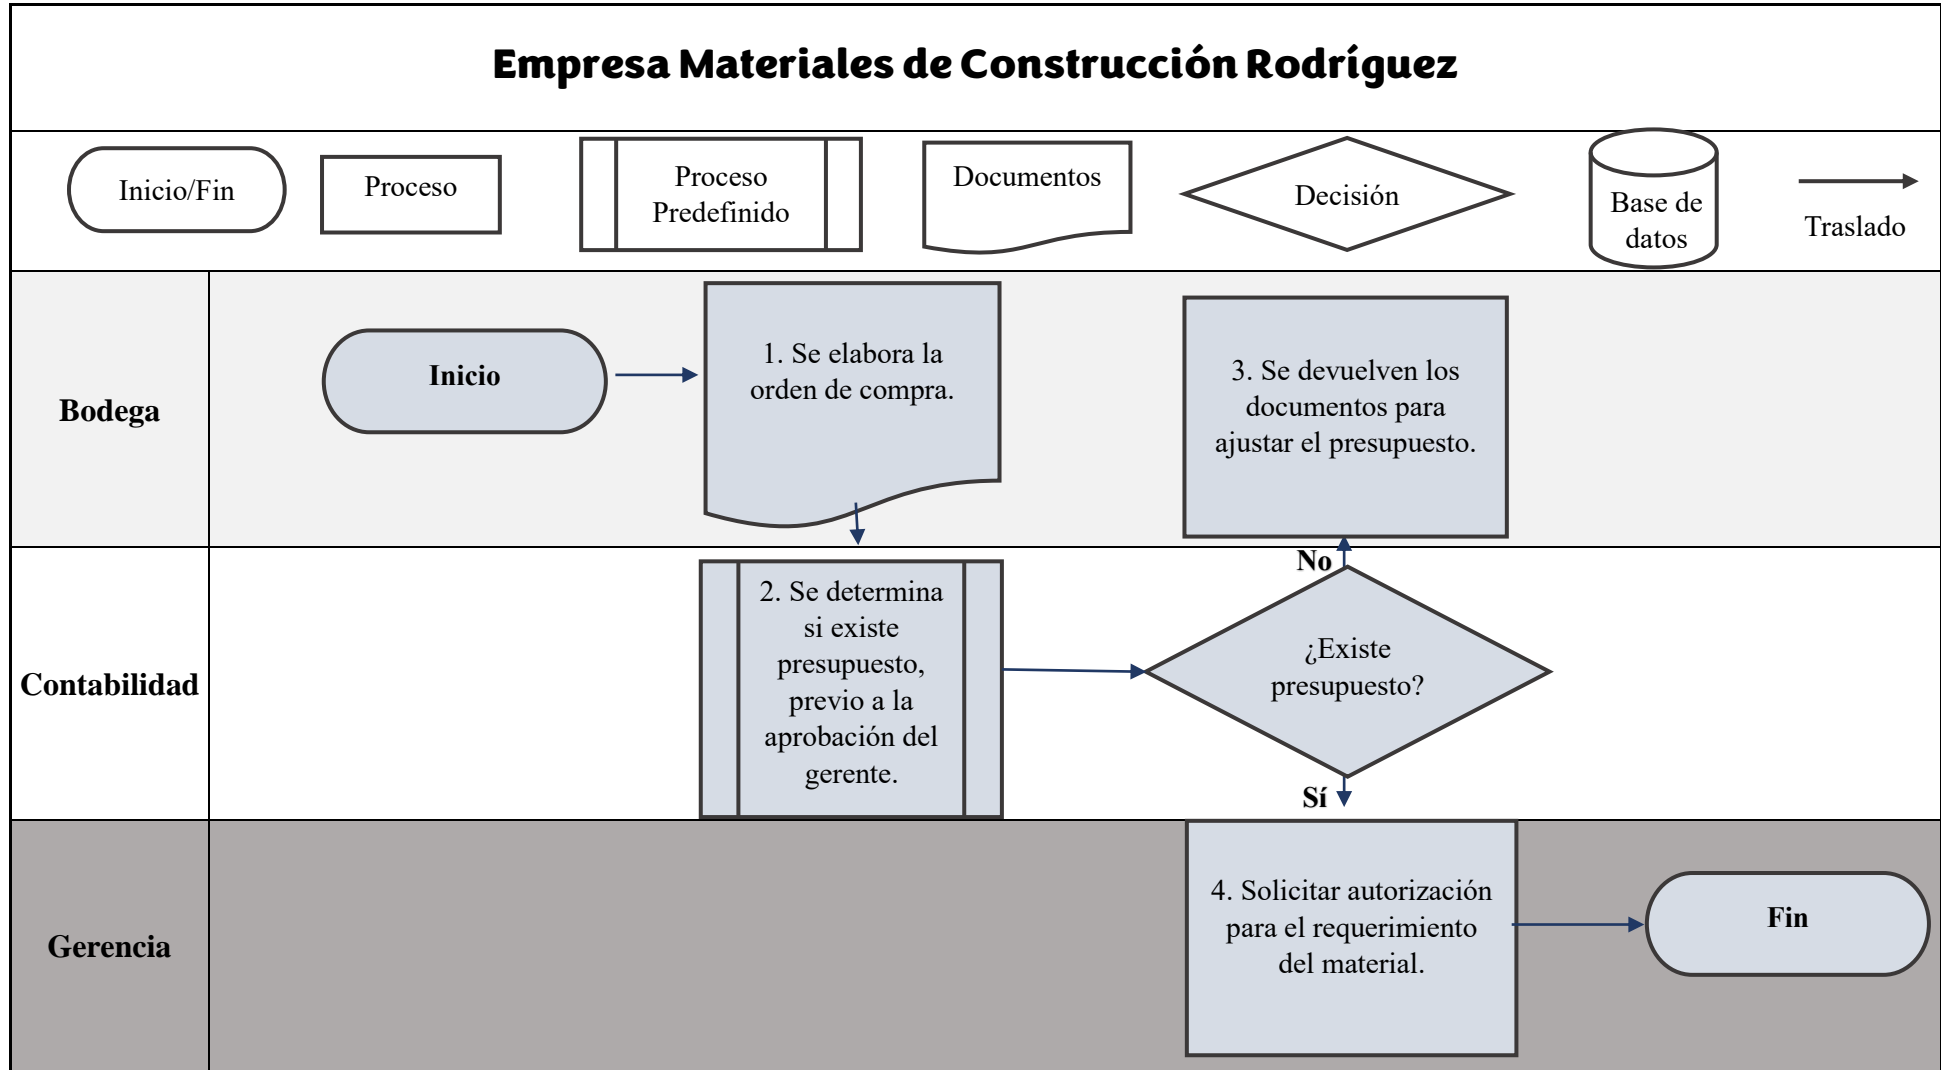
Empresa Materiales de Construcción Rodríguez

Inicio/Fin

Proceso

Proceso Predefinido

Documentos

Decisión

Base de datos

Traslado

Bodega

Inicio

1. Se elabora la orden de compra.

3. Se devuelven los documentos para ajustar el presupuesto.

No

Contabilidad

2. Se determina si existe presupuesto, previo a la aprobación del gerente.

¿Existe presupuesto?

Sí

Gerencia

4. Solicitar autorización para el requerimiento del material.

Fin